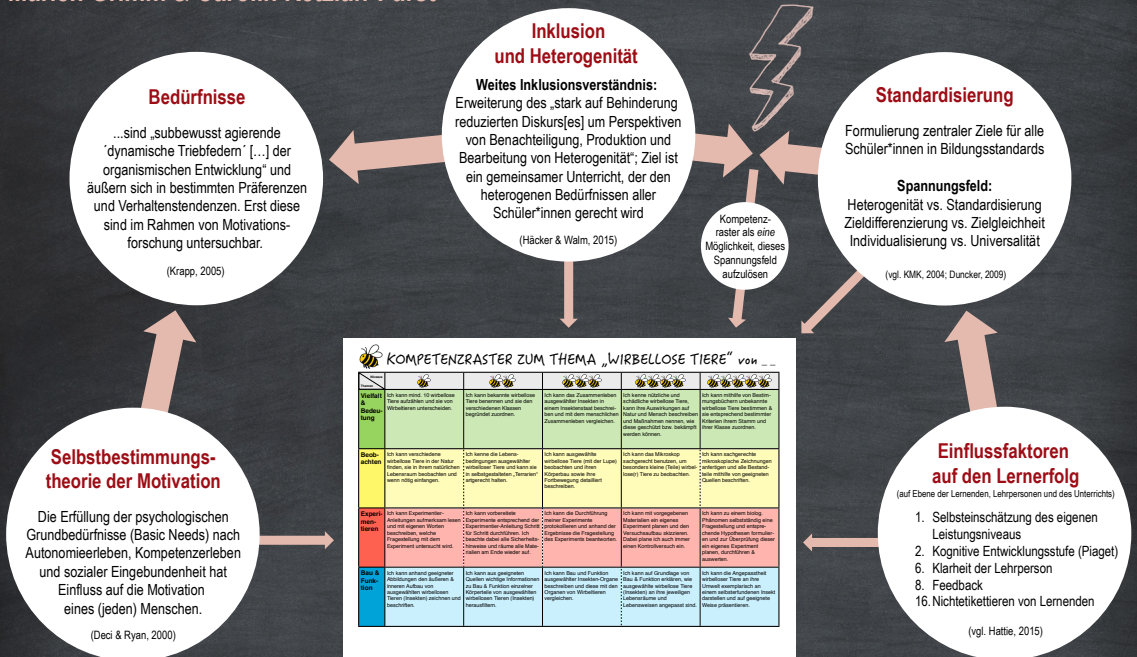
Inklusion und Heterogenität

Weites Inklusionsverständnis: Erweiterung des „stark auf Behinderung reduzierten Diskurs[es] um Perspektiven von Benachteiligung, Produktion und Bearbeitung von Heterogenität"; Ziel ist ein gemeinsamer Unterricht, der den heterogenen Bedürfnissen aller Schüler*innen gerecht wird

(Häcker & Walm, 2015)

Bedürfnisse

...sind „subbewusst agierende ´dynamische Triebfedern´ […] der organismischen Entwicklung" und äußern sich in bestimmten Präferenzen und Verhaltenstendenzen. Erst diese sind im Rahmen von Motivationsforschung untersuchbar.

(Krapp, 2005)

Standardisierung

Formulierung zentraler Ziele für alle Schüler*innen in Bildungsstandards

Spannungsfeld:
Heterogenität vs. Standardisierung
Zieldifferenzierung vs. Zielgleichheit
Individualisierung vs. Universalität

(vgl. KMK, 2004; Duncker, 2009)

Kompetenzraster als eine Möglichkeit, dieses Spannungsfeld aufzulösen

KOMPETENZRASTER ZUM THEMA „WIRBELLOSE TIERE" von __

| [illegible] | | | | | |
|---|---|---|---|---|---|
| Vielfalt & Bedeutung | Ich kann mind. 10 wirbellose Tiere aufzählen und sie von Wirbeltieren unterscheiden. | Ich kann bekannte wirbellose Tiere benennen und sie den verschiedenen Klassen begründet zuordnen. | Ich kann das Zusammenleben ausgewählter Insekten in einem Insektenstaat beschreiben und mit dem menschlichen Zusammenleben vergleichen. | Ich kann nützliche und schädliche wirbellose Tiere, kann ihre Auswirkungen auf Natur und Mensch beschreiben und Maßnahmen nennen, wie diese geschützt bzw. bekämpft werden können. | Ich kann mithilfe von Bestimmungsbüchern unbekannte wirbellose Tiere bestimmen & sie entsprechend bestimmter Kriterien ihrem Stamm und ihrer Klasse zuordnen. |
| Beobachten | Ich kann verschiedene wirbellose Tiere in der Natur finden, sie in ihrem natürlichen Lebensraum beobachten und wenn nötig einfangen. | Ich kenne die Lebensbedingungen ausgewählter wirbelloser Tiere und kann sie in selbstgestalteten „Terrarien" artgerecht halten. | Ich kann ausgewählte wirbellose Tiere (mit der Lupe) beobachten und ihren Körperbau sowie ihre Fortbewegung detailliert beschreiben. | Ich kann das Mikroskop sachgerecht benutzen, um besonders kleine (Teile) wirbelloser) Tiere zu beobachten. | Ich kann sachgerechte mikroskopische Zeichnungen anfertigen und alle Bestandteile mithilfe von geeigneten Quellen beschriften. |
| Experimentieren | Ich kann Experimentier-Anleitungen aufmerksam lesen und mit eigenen Worten beschreiben, welche Fragestellung mit dem Experiment untersucht wird. | Ich kann vorbereitete Experimente entsprechend der Experimentier-Anleitung Schritt für Schritt durchführen. Ich beachte dabei alle Sicherheitshinweise und räume alle Materialien am Ende wieder auf. | Ich kann die Durchführung meiner Experimente protokollieren und anhand der Ergebnisse die Fragestellung des Experiments beantworten. | Ich kann mit vorgegebenen Materialien ein eigenes Experiment planen und den Versuchsaufbau skizzieren. Dabei plane ich auch immer einen Kontrollversuch ein. | Ich kann zu einem biolog. Phänomen selbstständig eine Fragestellung und entsprechende Hypothesen formulieren und zur Überprüfung dieser ein eigenes Experiment planen, durchführen & auswerten. |
| Bau & Funktion | Ich kann anhand geeigneter Abbildungen den äußeren & inneren Aufbau von ausgewählten wirbellosen Tieren (Insekten) zeichnen und beschriften. | Ich kann aus geeigneten Quellen wichtige Informationen zu Bau & Funktion einzelner Körperteile von ausgewählten wirbellosen Tieren (Insekten) herausfiltern. | Ich kann Bau und Funktion ausgewählter Insekten-Organe beschreiben und diese mit den Organen von Wirbeltieren vergleichen. | Ich kann auf Grundlage von Bau & Funktion erklären, wie ausgewählte wirbellose Tiere (Insekten) an ihre jeweiligen Lebensräume und Lebensweisen angepasst sind. | Ich kann die Angepasstheit wirbelloser Tiere an ihre Umwelt exemplarisch an einem selbsterfundenen Insekt darstellen und auf geeignete Weise präsentieren. |

Selbstbestimmungstheorie der Motivation

Die Erfüllung der psychologischen Grundbedürfnisse (Basic Needs) nach Autonomieerleben, Kompetenzerleben und sozialer Eingebundenheit hat Einfluss auf die Motivation eines (jeden) Menschen.

(Deci & Ryan, 2000)

Einflussfaktoren auf den Lernerfolg
(auf Ebene der Lernenden, Lehrpersonen und des Unterrichts)

1. Selbsteinschätzung des eigenen Leistungsniveaus
2. Kognitive Entwicklungsstufe (Piaget)
6. Klarheit der Lehrperson
8. Feedback
16. Nichtetikettieren von Lernenden

(vgl. Hattie, 2015)